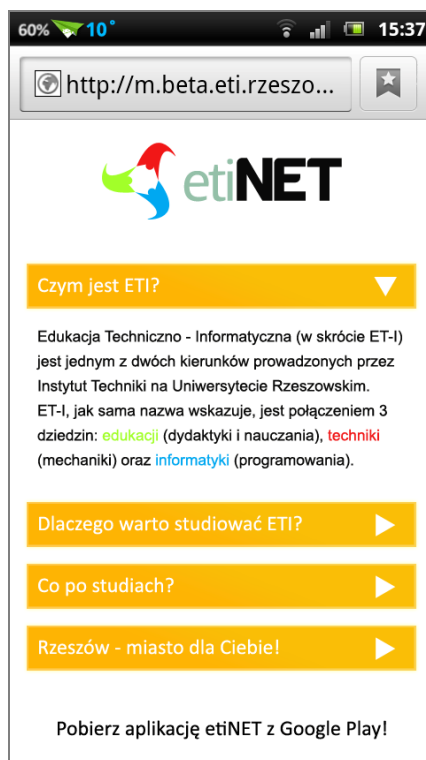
60% 10° 15:37

http://m.beta.eti.rzeszo...

etiNET

Czym jest ETI?

Edukacja Techniczno - Informatyczna (w skrócie ET-I) jest jednym z dwóch kierunków prowadzonych przez Instytut Techniki na Uniwersytecie Rzeszowskim. ET-I, jak sama nazwa wskazuje, jest połączeniem 3 dziedzin: edukacji (dydaktyki i nauczania), techniki (mechaniki) oraz informatyki (programowania).

Dlaczego warto studiować ETI?

Co po studiach?

Rzeszów - miasto dla Ciebie!

Pobierz aplikację etiNET z Google Play!